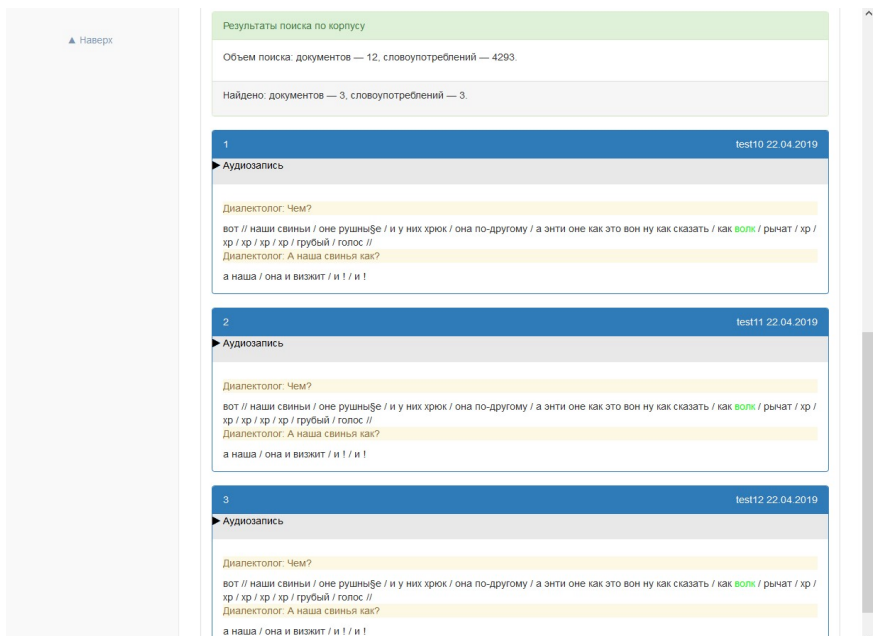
▲ Наверх

Результаты поиска по корпусу

Объем поиска: документов — 12, словоупотреблений — 4293.

Найдено: документов — 3, словоупотреблений — 3.

1 test10 22.04.2019

▶ Аудиозапись

Диалектолог: Чем?

вот // наши свиньи / оне рушны§е / и у них хрюк / она по-другому / а энти оне как это вон ну как сказать / как волк / рычат / хр / хр / хр / хр / хр / грубый / голос //

Диалектолог: А наша свинья как?

а наша / она и визжит / и ! / и !

2 test11 22.04.2019

▶ Аудиозапись

Диалектолог: Чем?

вот // наши свиньи / оне рушны§е / и у них хрюк / она по-другому / а энти оне как это вон ну как сказать / как волк / рычат / хр / хр / хр / хр / хр / грубый / голос //

Диалектолог: А наша свинья как?

а наша / она и визжит / и ! / и !

3 test12 22.04.2019

▶ Аудиозапись

Диалектолог: Чем?

вот // наши свиньи / оне рушны§е / и у них хрюк / она по-другому / а энти оне как это вон ну как сказать / как волк / рычат / хр / хр / хр / хр / хр / грубый / голос //

Диалектолог: А наша свинья как?

а наша / она и визжит / и ! / и !